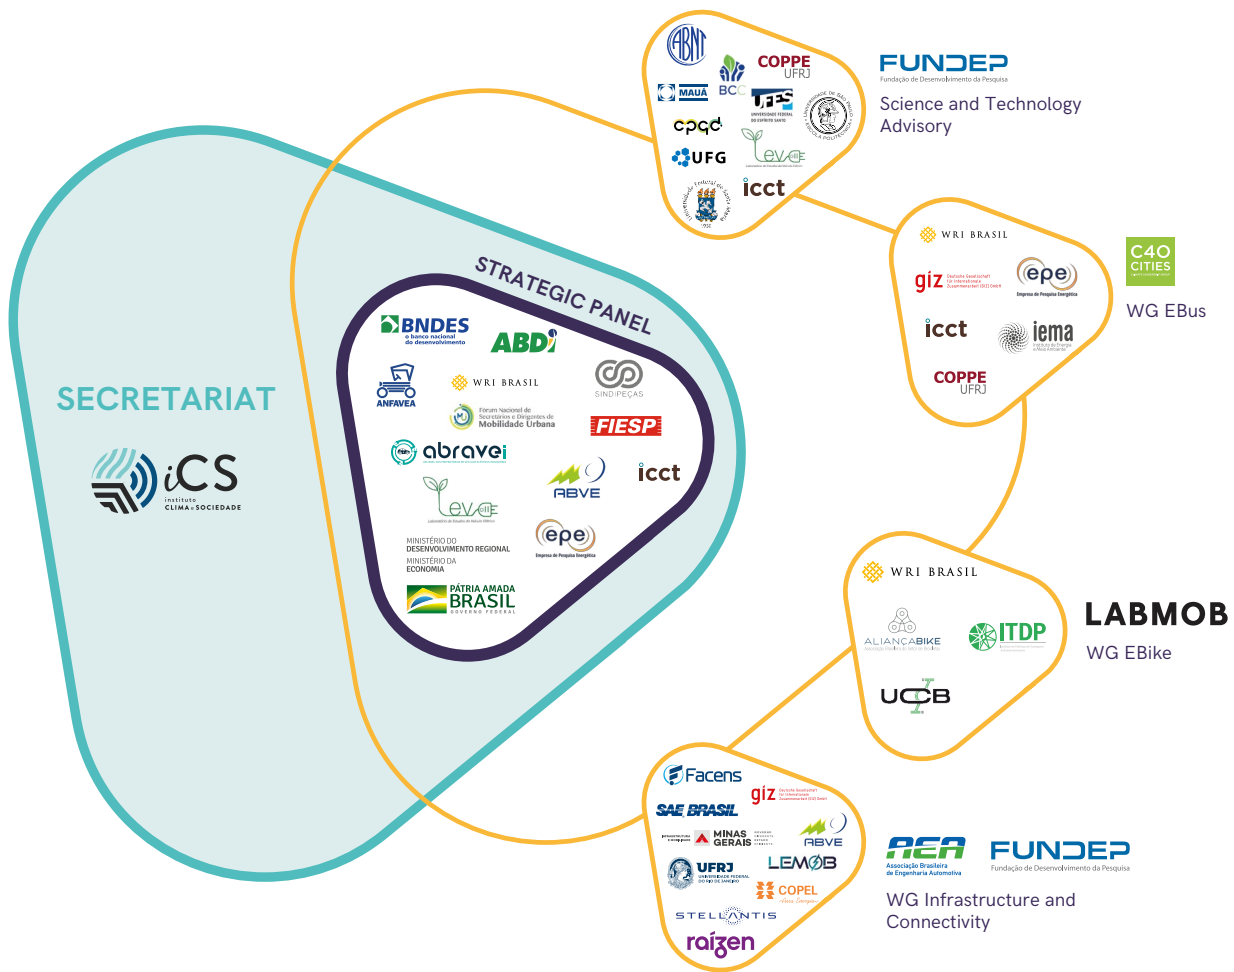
ABNT
COPPE UFRJ
BCG
MAUA
UFES UNIVERSIDADE FEDERAL DO ESPÍRITO SANTO
ESCOLA POLITÉCNICA
cpqd
UFG
LEVE
icct

FUNDEP
Fundação de Desenvolvimento da Pesquisa
Science and Technology Advisory

WRI BRASIL
giz Deutsche Gesellschaft für Internationale Zusammenarbeit (GIZ) GmbH
epe Empresa de Pesquisa Energética
icct
iema Instituto de Energia e Meio Ambiente
COPPE UFRJ

C40 CITIES
WG EBus

STRATEGIC PANEL
BNDES o banco nacional do desenvolvimento
ABDI
ANFAVEA
WRI BRASIL
SINDIPEÇAS
Fórum Nacional de Secretários e Dirigentes de Mobilidade Urbana
FIESP
abravei
ABVE
icct
LEVE
Laboratório de Estudos de Veículo Elétrico
epe Empresa de Pesquisa Energética
MINISTÉRIO DO DESENVOLVIMENTO REGIONAL
MINISTÉRIO DA ECONOMIA
PÁTRIA AMADA BRASIL GOVERNO FEDERAL

SECRETARIAT
iCS instituto CLIMA e SOCIEDADE

WRI BRASIL
ALIANÇABIKE
ITDP
UCB
LABMOB
WG EBike

Facens
giz Deutsche Gesellschaft für Internationale Zusammenarbeit (GIZ) GmbH
SAE BRASIL
MINAS GERAIS
ABVE
UFRJ UNIVERSIDADE FEDERAL DO RIO DE JANEIRO
LEMOB
COPEL
STELLANTIS
raízen

AEA Associação Brasileira de Engenharia Automotiva
FUNDEP Fundação de Desenvolvimento da Pesquisa
WG Infrastructure and Connectivity